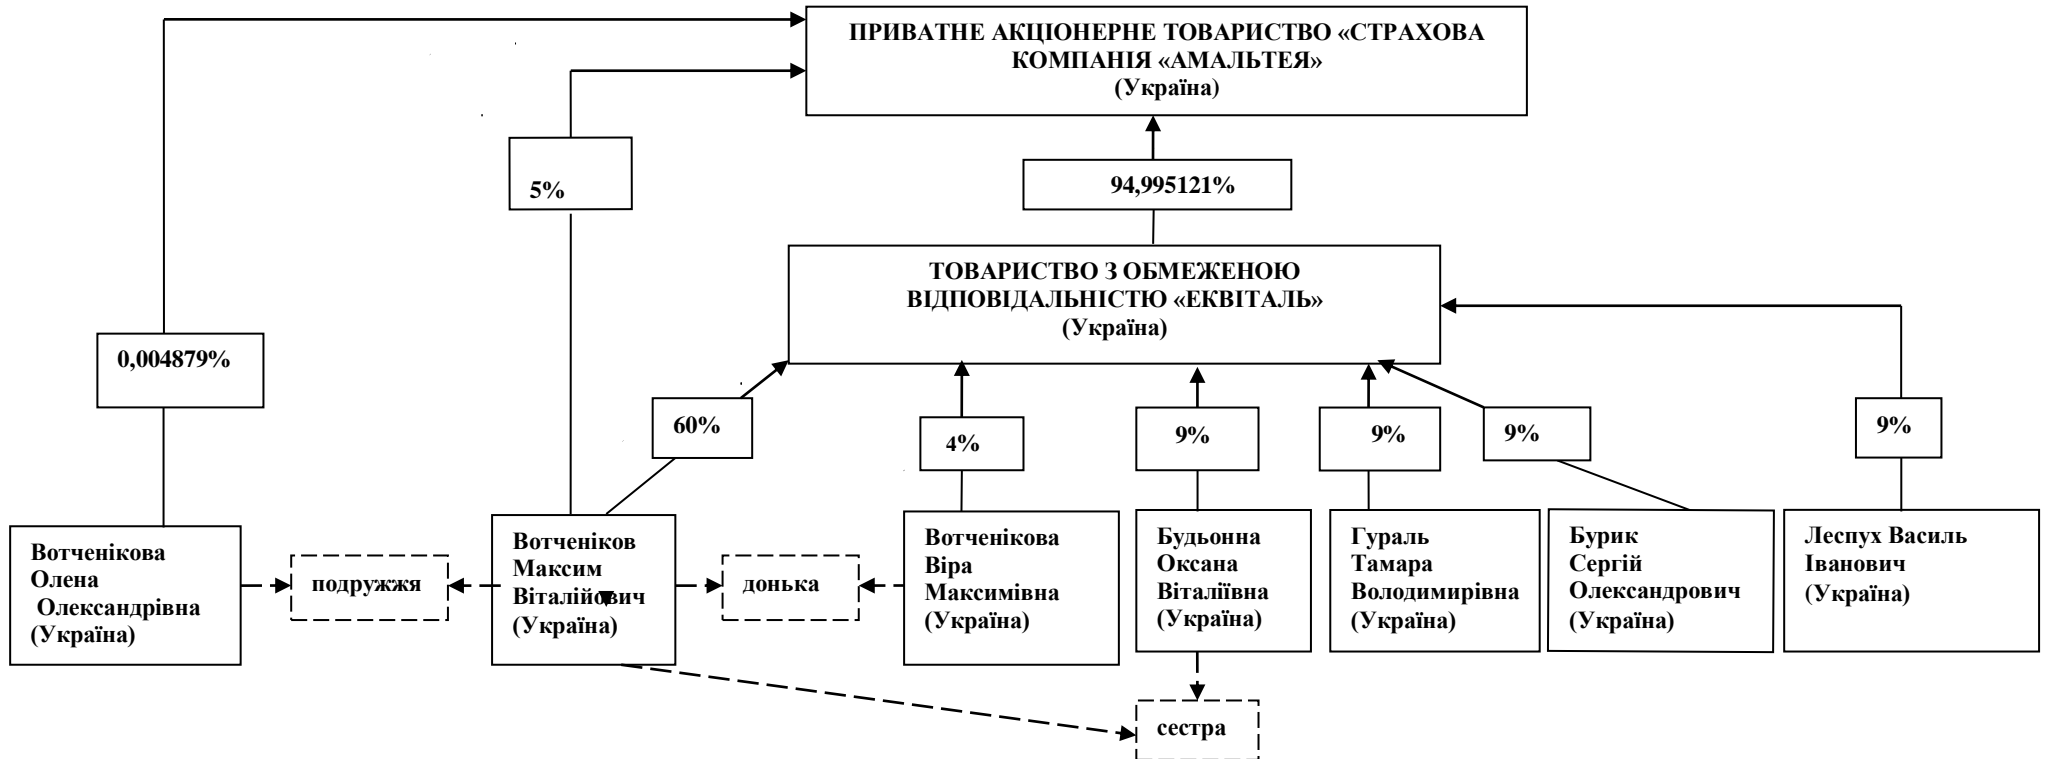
ПРИВАТНЕ АКЦІОНЕРНЕ ТОВАРИСТВО «СТРАХОВА КОМПАНІЯ «АМАЛЬТЕЯ»
(Україна)

5%

94,995121%

ТОВАРИСТВО З ОБМЕЖЕНОЮ ВІДПОВІДАЛЬНІСТЮ «ЕКВІТАЛЬ»
(Україна)

0,004879%

60%

4%

9%

9%

9%

9%

Вотченікова Олена Олександрівна (Україна)

подружжя

Вотченіков Максим Віталійович (Україна)

донька

Вотченікова Віра Максимівна (Україна)

Будьонна Оксана Віталіївна (Україна)

Гураль Тамара Володимирівна (Україна)

Бурик Сергій Олександрович (Україна)

Леспух Василь Іванович (Україна)

сестра